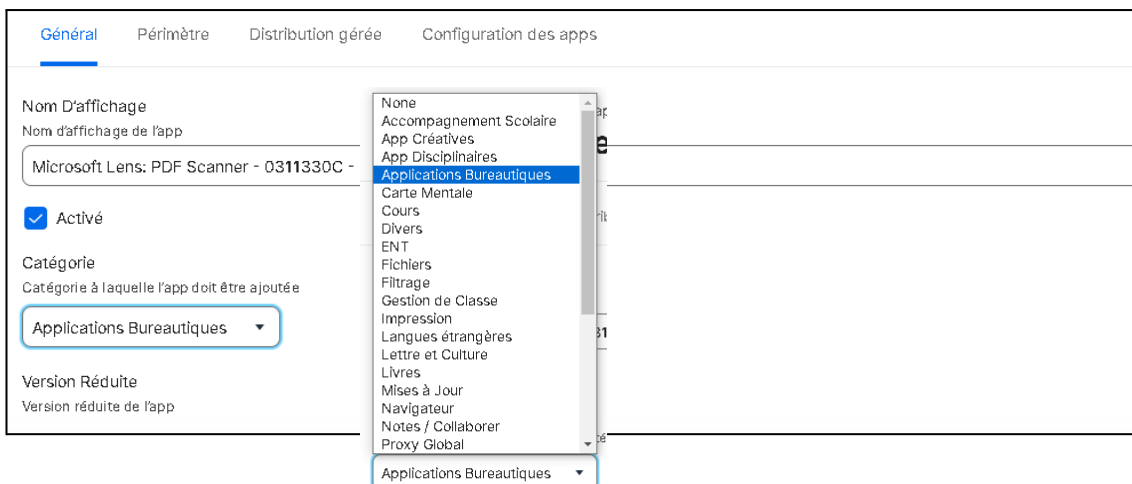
Général Périmètre Distribution gérée Configuration des apps

Nom D'affichage
Nom d'affichage de l'app
Microsoft Lens: PDF Scanner - 0311330C -

Activé

Catégorie
Catégorie à laquelle l'app doit être ajoutée
Applications Bureautiques

Version Réduite
Version réduite de l'app

None
Accompagnement Scolaire
App Créatives
App Disciplinaires
Applications Bureautiques
Carte Mentale
Cours
Divers
ENT
Fichiers
Filtrage
Gestion de Classe
Impression
Langues étrangères
Lettre et Culture
Livres
Mises à Jour
Navigateur
Notes / Collaborer
Proxy Global

Applications Bureautiques